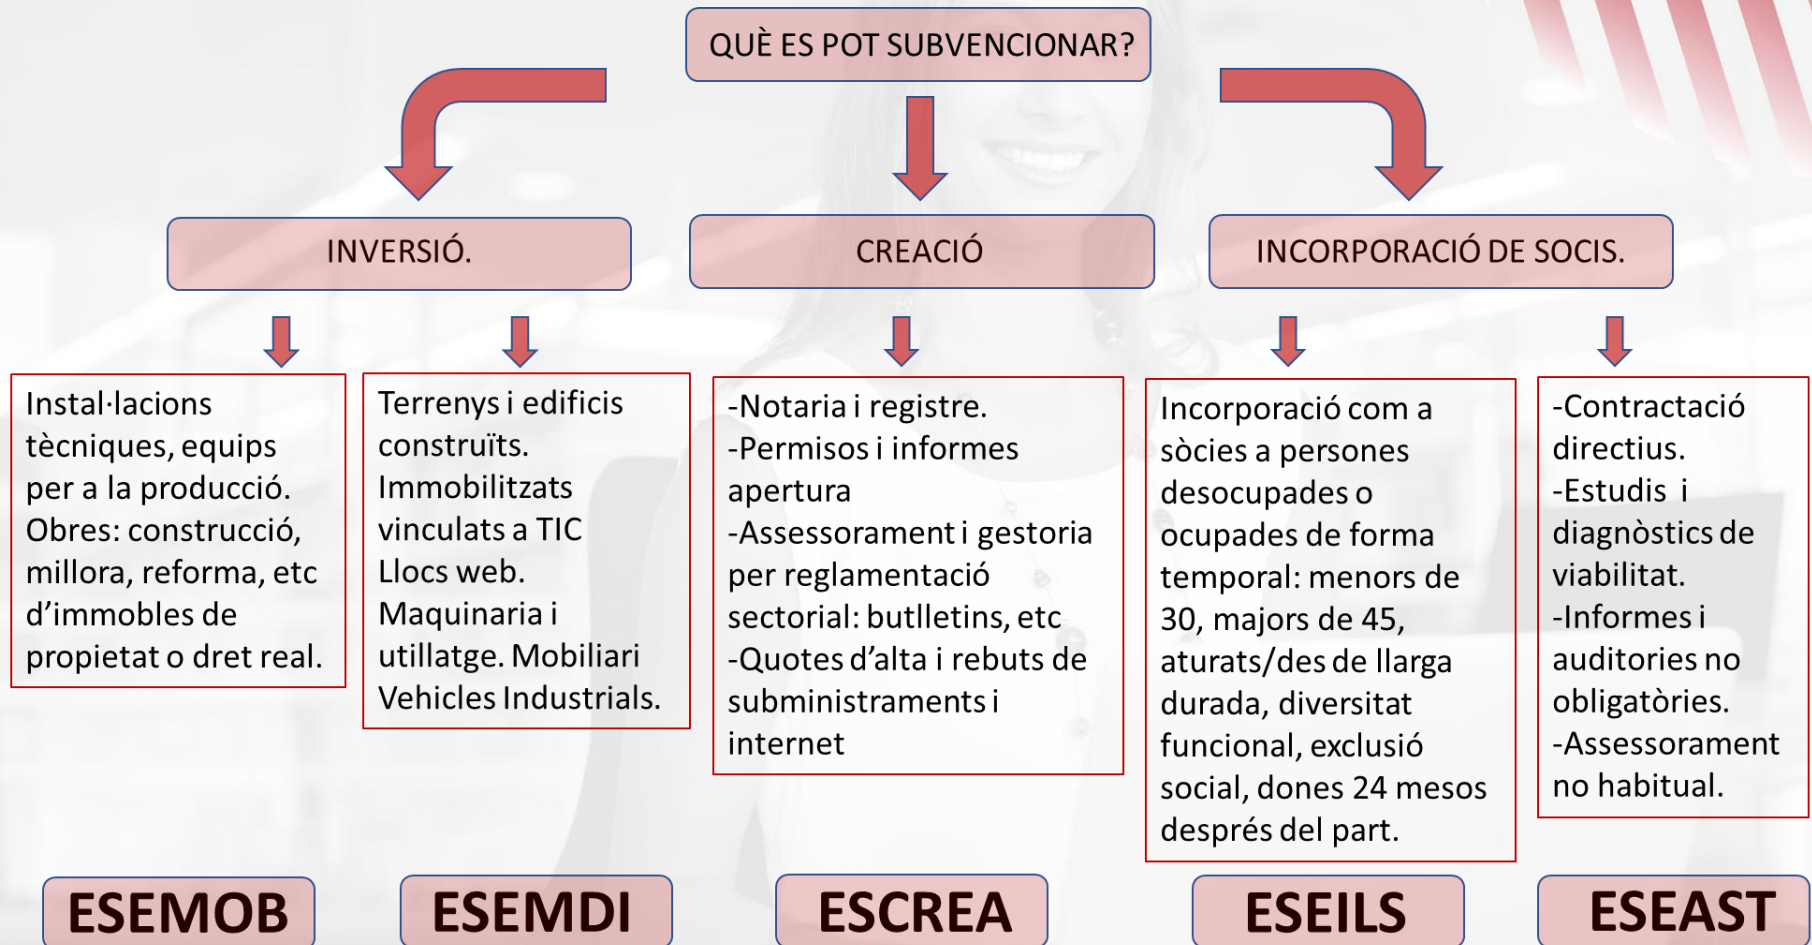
QUÈ ES POT SUBVENCIONAR?

INVERSIÓ.

CREACIÓ

INCORPORACIÓ DE SOCIS.

Instal·lacions tècniques, equips per a la producció. Obres: construcció, millora, reforma, etc d'immobles de propietat o dret real.

Terrenys i edificis construïts. Immobilitzats vinculats a TIC Llocs web. Maquinaria i utillatge. Mobiliari Vehicles Industrials.

-Notaria i registre.
-Permisos i informes apertura
-Assessorament i gestoria per reglamentació sectorial: butlletins, etc
-Quotes d'alta i rebuts de subministraments i internet

Incorporació com a sòcies a persones desocupades o ocupades de forma temporal: menors de 30, majors de 45, aturats/des de llarga durada, diversitat funcional, exclusió social, dones 24 mesos després del part.

-Contractació directius.
-Estudis i diagnòstics de viabilitat.
-Informes i auditories no obligatòries.
-Assessorament no habitual.

ESEMOB

ESEMDI

ESCREA

ESEILS

ESEAST